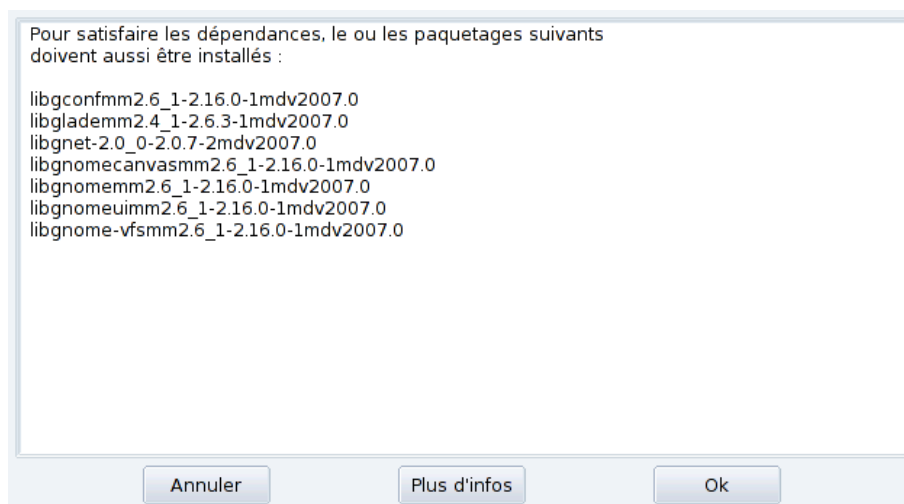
Pour satisfaire les dépendances, le ou les paquetages suivants doivent aussi être installés :

libgconfmm2.6_1-2.16.0-1mdv2007.0
libglademm2.4_1-2.6.3-1mdv2007.0
libgnet-2.0_0-2.0.7-2mdv2007.0
libgnomecanvasmm2.6_1-2.16.0-1mdv2007.0
libgnomemm2.6_1-2.16.0-1mdv2007.0
libgnomeuimm2.6_1-2.16.0-1mdv2007.0
libgnome-vfsmm2.6_1-2.16.0-1mdv2007.0

Annuler
Plus d'infos
Ok